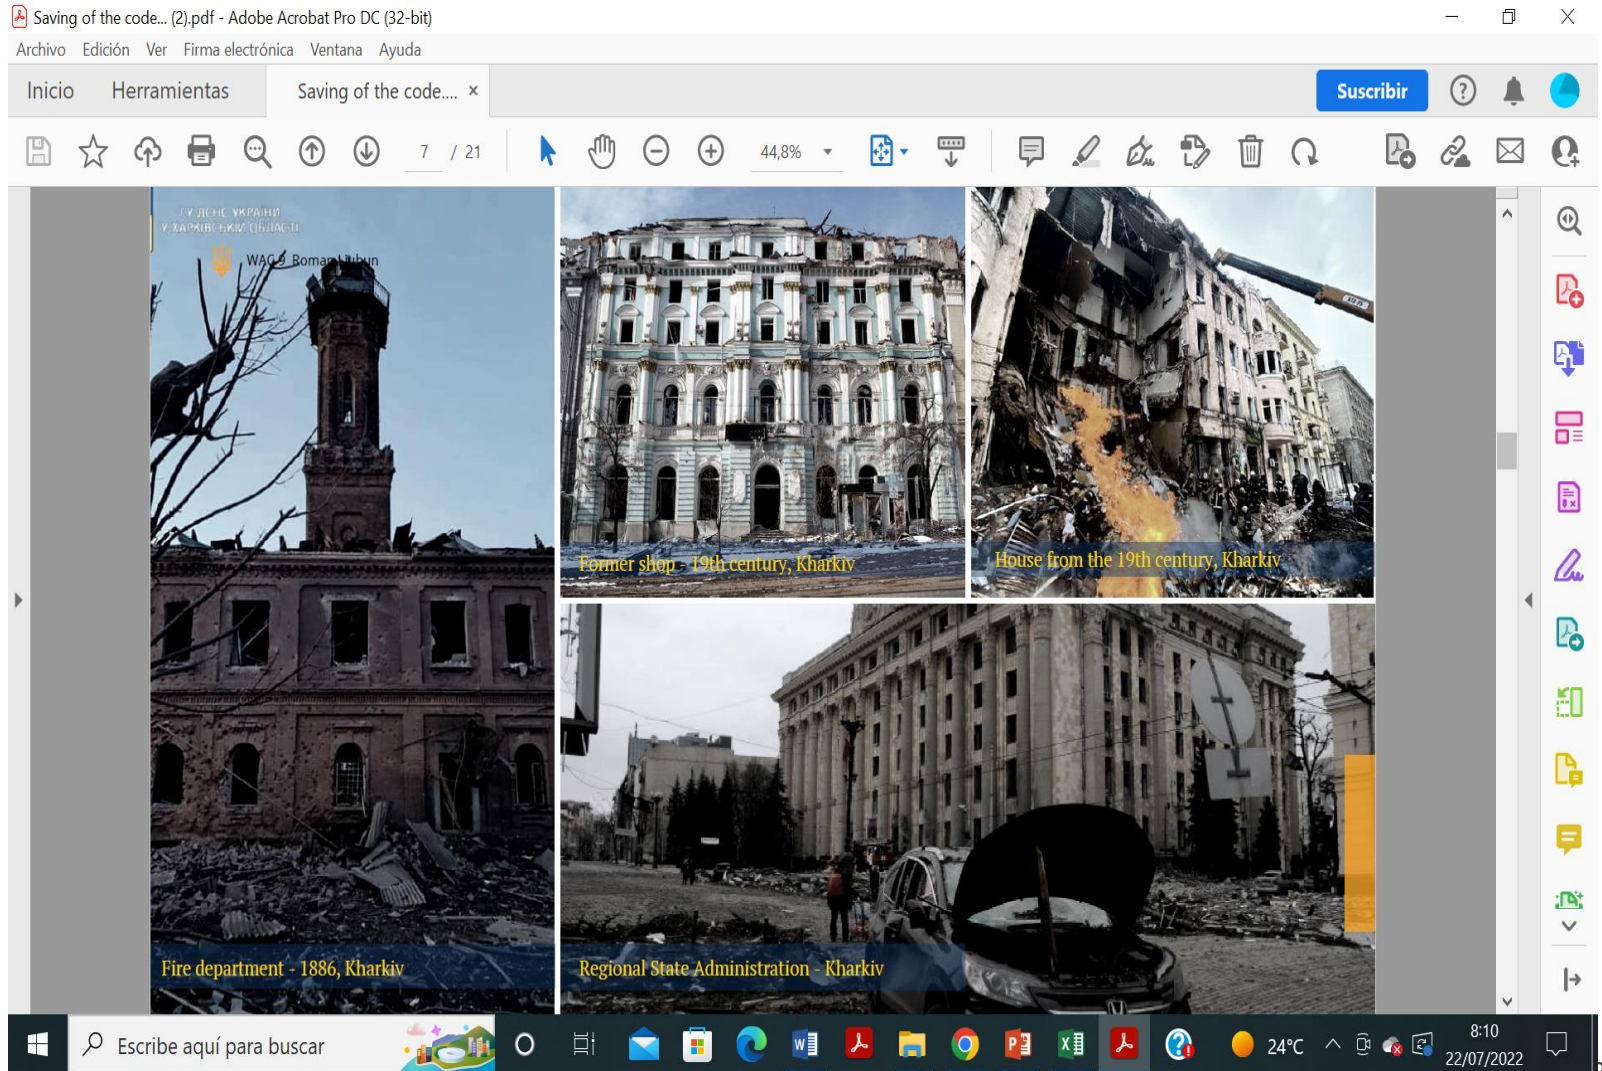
Saving of the code... (2).pdf - Adobe Acrobat Pro DC (32-bit)

Archivo Edición Ver Firma electrónica Ventana Ayuda

Inicio Herramientas Saving of the code.... ×

Suscribir

7 / 21

44,8%

ГУ ДСНС УКРАЇНИ У ХАРКІВСЬКІЙ ОБЛАСТІ

WAG9 Roman Lihun

Former shop - 19th century, Kharkiv

House from the 19th century, Kharkiv

Fire department - 1886, Kharkiv

Regional State Administration - Kharkiv

Escribe aquí para buscar

24°C

8:10
22/07/2022